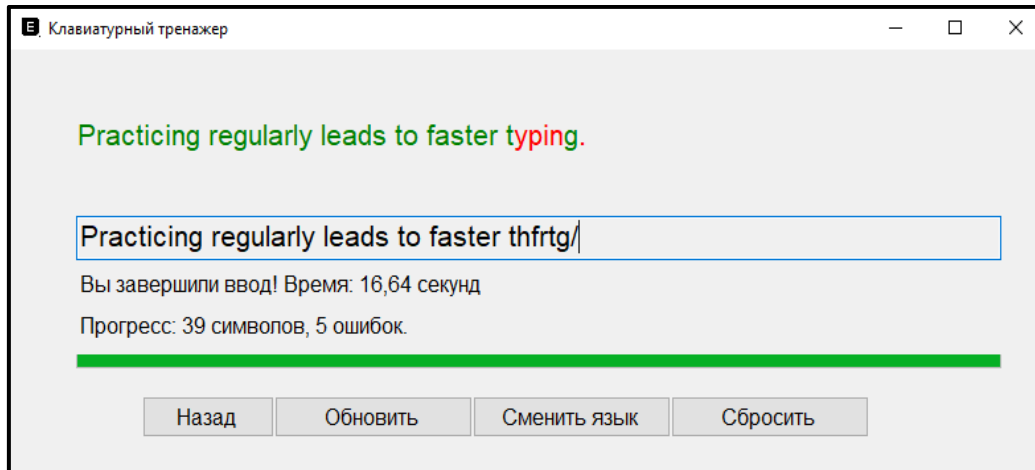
Клавиатурный тренажер

Practicing regularly leads to faster typing.

Practicing regularly leads to faster thfrtg/

Вы завершили ввод! Время: 16,64 секунд

Прогресс: 39 символов, 5 ошибок.

Назад | Обновить | Сменить язык | Сбросить